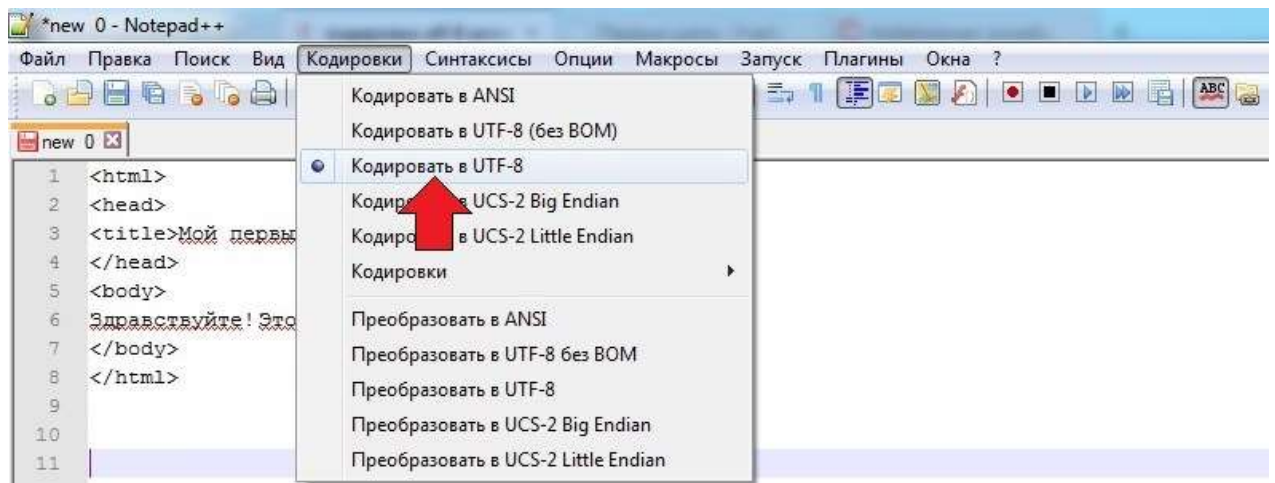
*new 0 - Notepad++

Файл Правка Поиск Вид Кодировки Синтаксисы Опции Макросы Запуск Плагины Окна ?

new 0

1 <html>
2 <head>
3 <title>Мой первы
4 </head>
5 <body>
6 Здравствуйте! Это
7 </body>
8 </html>
9
10
11

Кодировать в ANSI
Кодировать в UTF-8 (без BOM)
Кодировать в UTF-8
Кодир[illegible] UCS-2 Big Endian
Кодиро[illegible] в UCS-2 Little Endian
Кодировки
Преобразовать в ANSI
Преобразовать в UTF-8 без BOM
Преобразовать в UTF-8
Преобразовать в UCS-2 Big Endian
Преобразовать в UCS-2 Little Endian